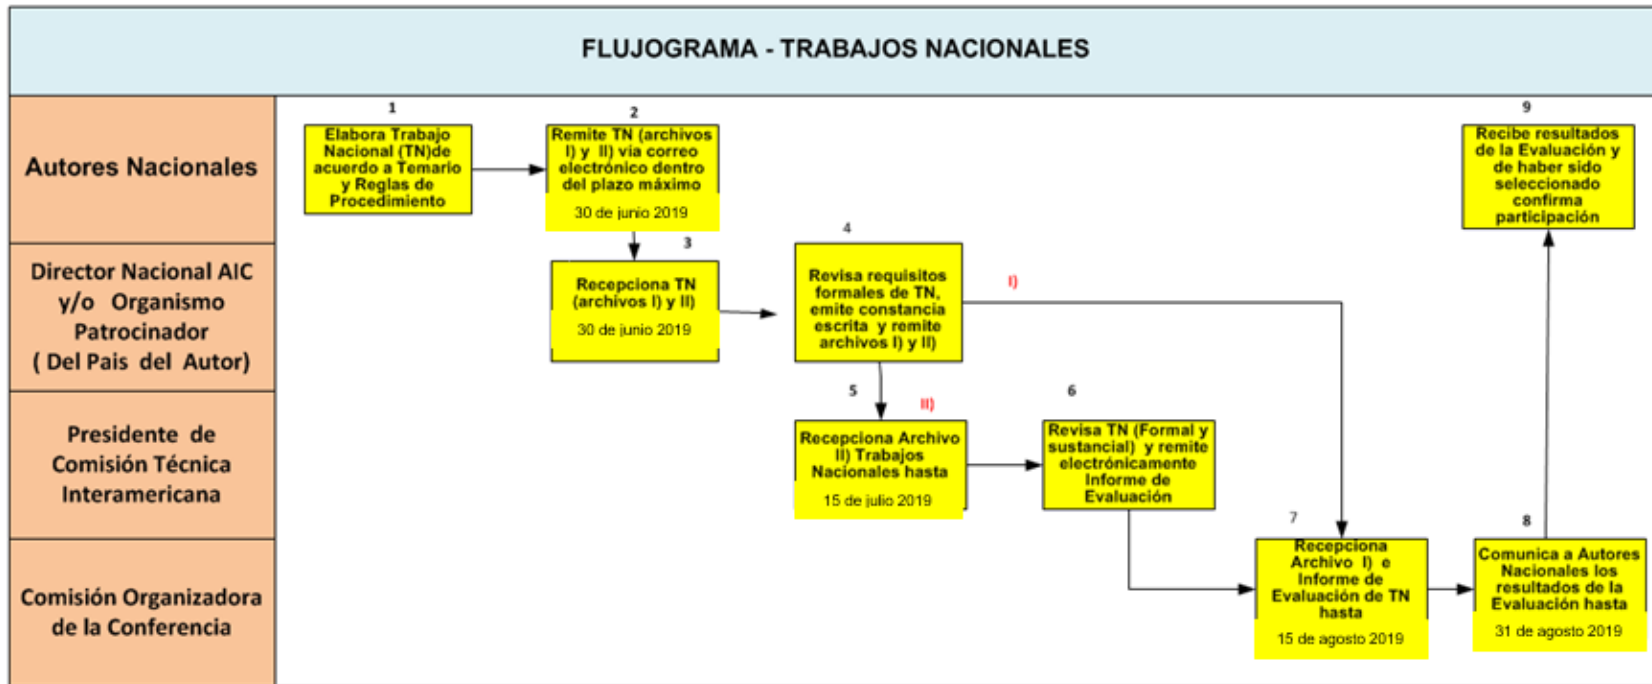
FLUJOGRAMA - TRABAJOS NACIONALES

Autores Nacionales

Director Nacional AIC y/o Organismo Patrocinador ( Del Pais del Autor)

Presidente de Comisión Técnica Interamericana

Comisión Organizadora de la Conferencia

1
Elabora Trabajo Nacional (TN)de acuerdo a Temario y Reglas de Procedimiento

2
Remite TN (archivos I) y II) via correo electrónico dentro del plazo máximo
30 de junio 2019

3
Recepciona TN (archivos I) y II)
30 de junio 2019

4
Revisa requisitos formales de TN, emite constancia escrita y remite archivos I) y II)

I)

5
II)
Recepciona Archivo II) Trabajos Nacionales hasta
15 de julio 2019

6
Revisa TN (Formal y sustancial) y remite electrónicamente Informe de Evaluación

7
Recepciona Archivo I) e Informe de Evaluación de TN hasta
15 de agosto 2019

8
Comunica a Autores Nacionales los resultados de la Evaluación hasta
31 de agosto 2019

9
Recibe resultados de la Evaluación y de haber sido seleccionado confirma participación